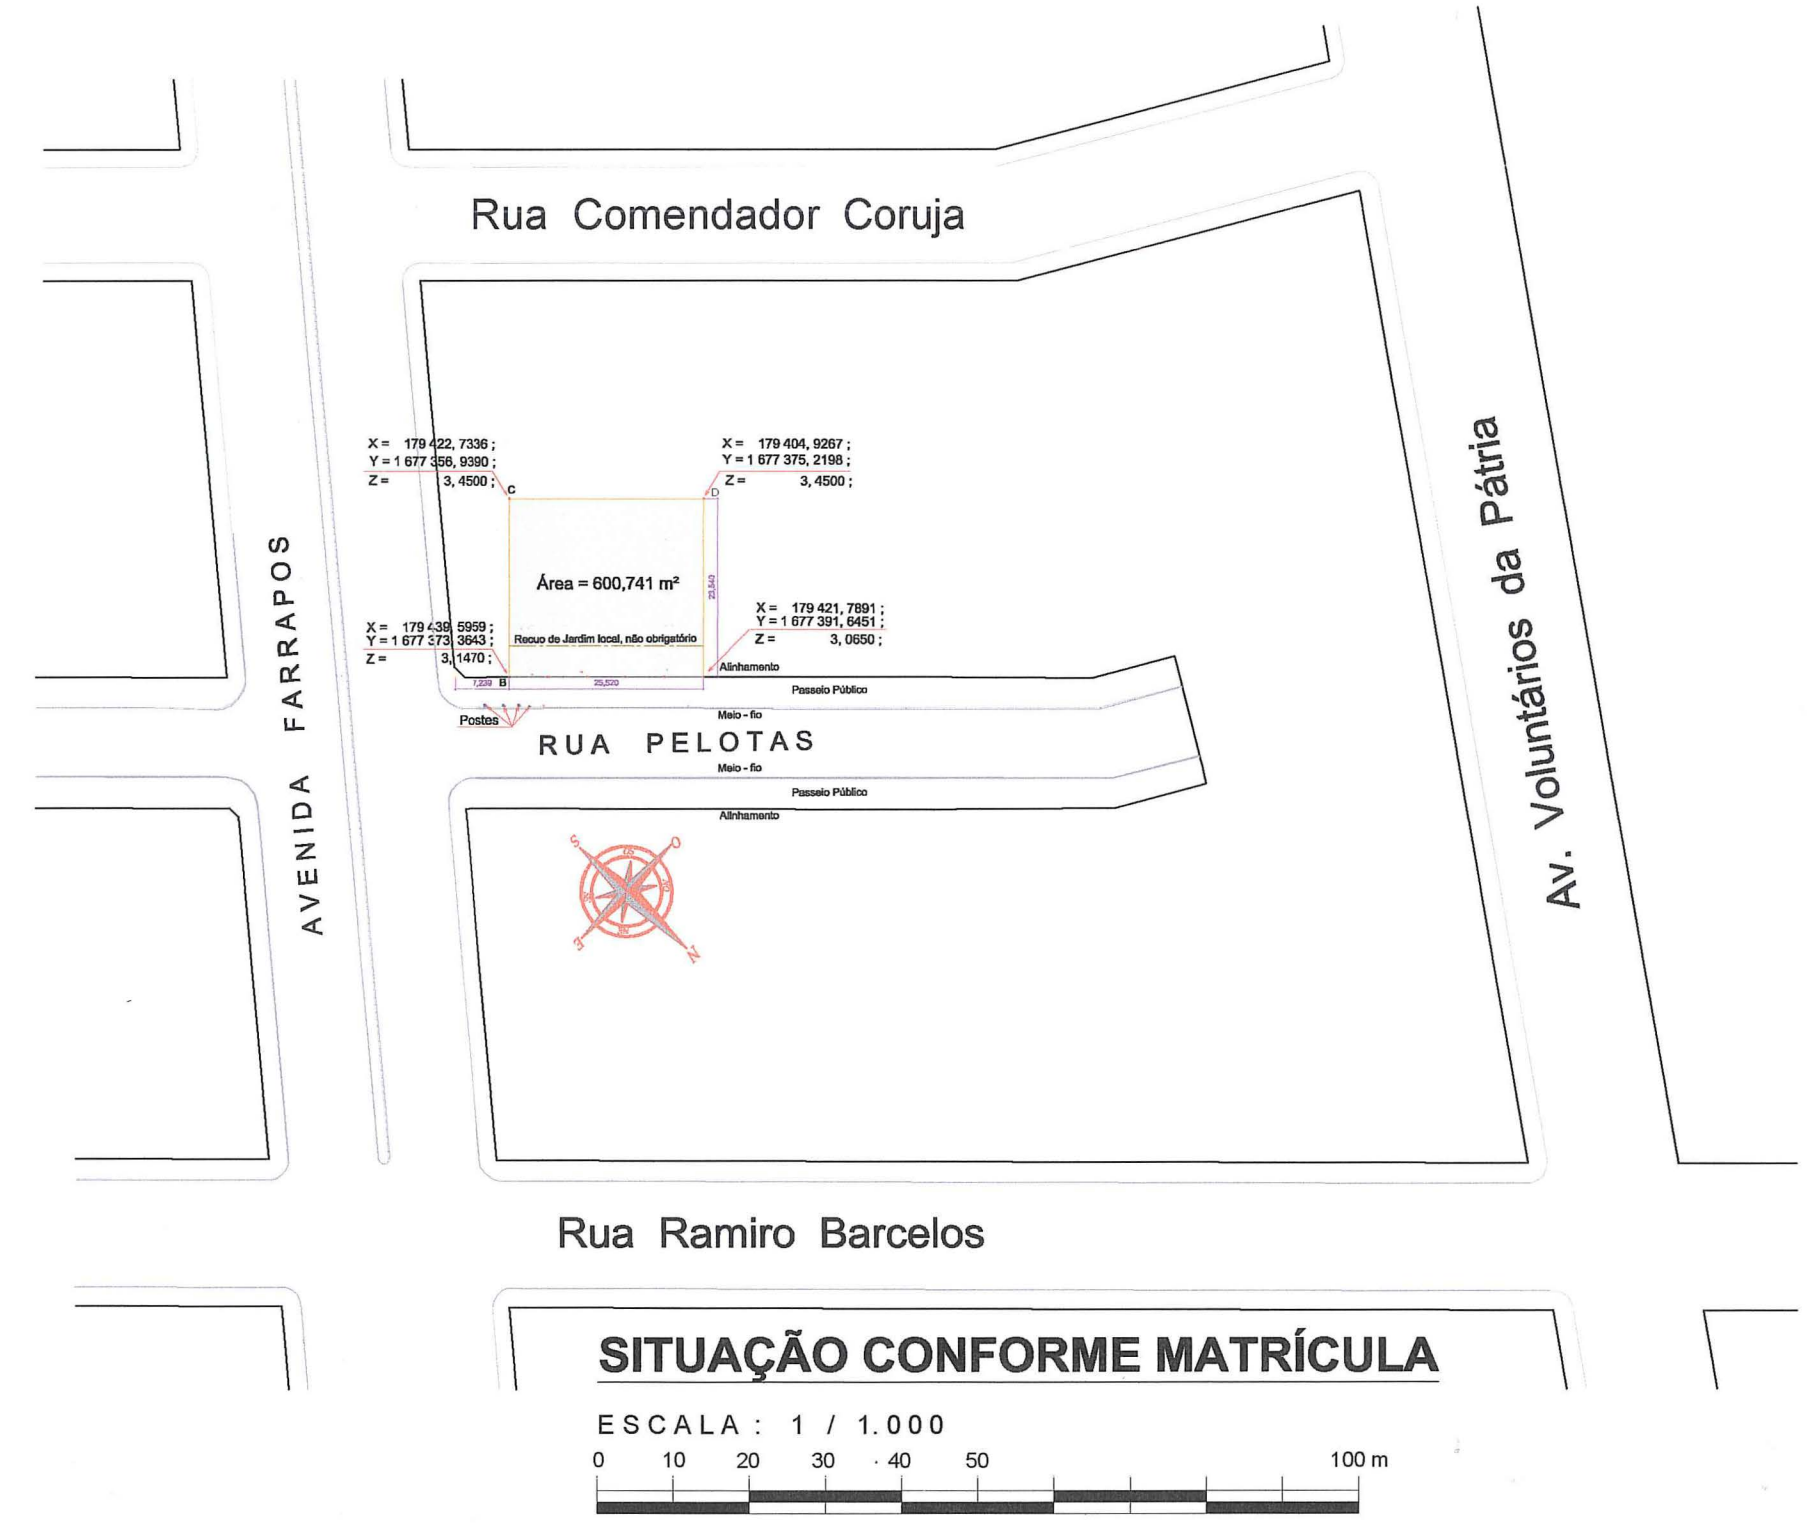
Rua Comendador Coruja

X = 179 422, 7336 ;
Y = 1 677 356, 9390 ;
Z = 3, 4500 ;
C

X = 179 404, 9267 ;
Y = 1 677 375, 2198 ;
Z = 3, 4500 ;
D

Área = 600,741 m²

23,543

X = 179 439, 5959 ;
Y = 1 677 373, 3643 ;
Z = 3, 1470 ;

Recuo de Jardim local, não obrigatório

X = 179 421, 7891 ;
Y = 1 677 391, 6451 ;
Z = 3, 0650 ;

Alinhamento

7,239 B 25,520

Passeio Público

Postes

Meio - fio

RUA PELOTAS

Meio - fio

Passeio Público

Alinhamento

AVENIDA FARRAPOS

Av. Voluntários da Pátria

S O E N

Rua Ramiro Barcelos

SITUAÇÃO CONFORME MATRÍCULA

ESCALA : 1 / 1.000

0 10 20 30 40 50 100 m